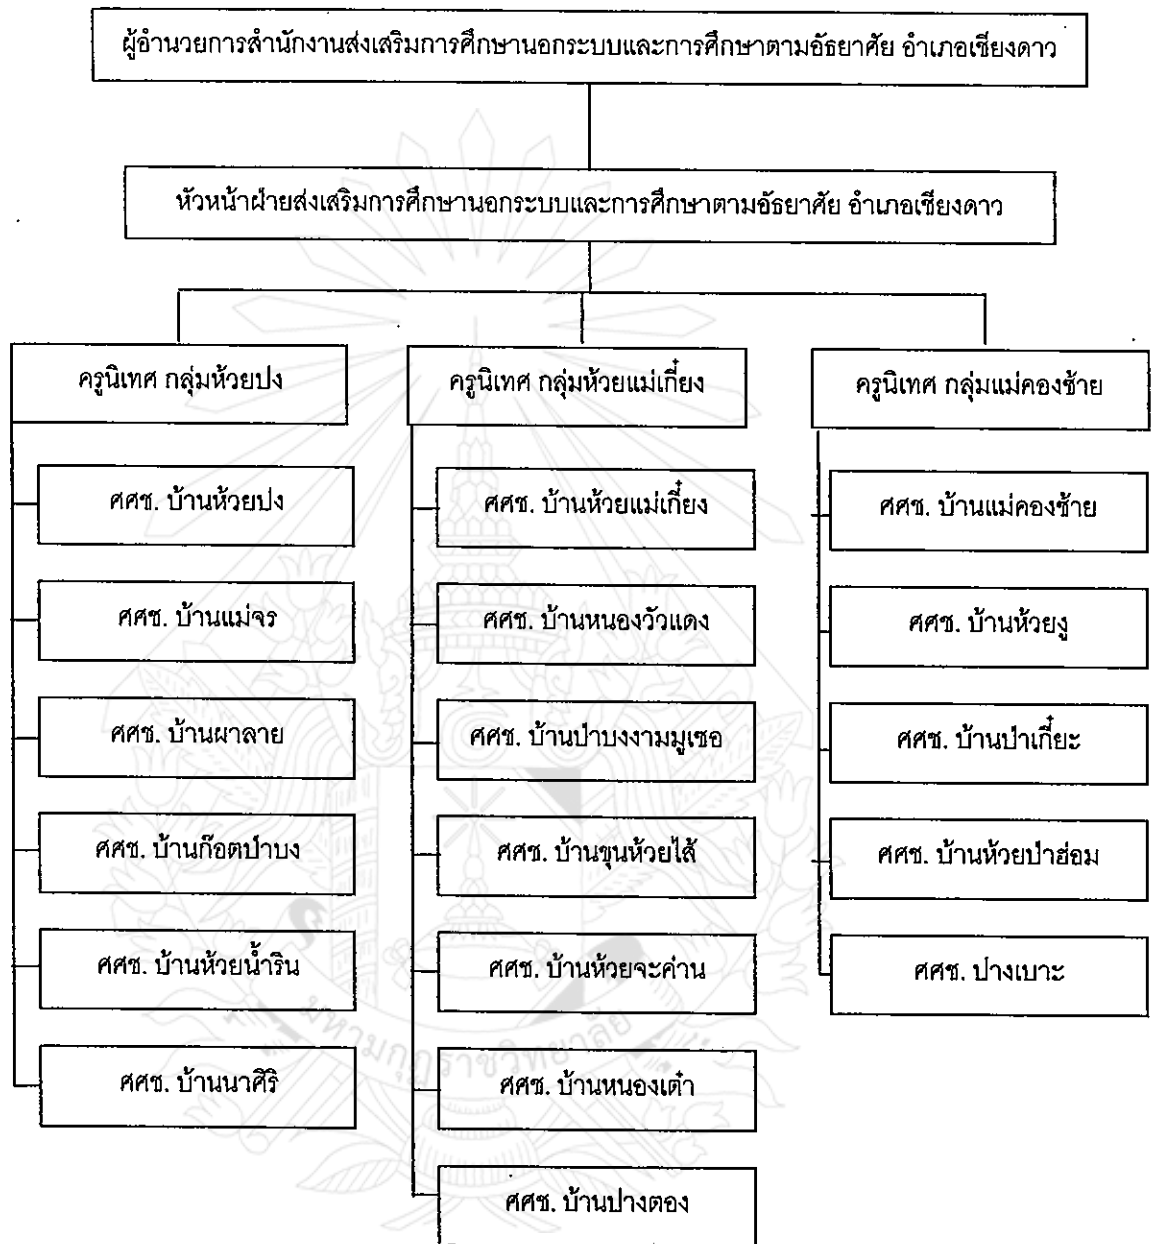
ผู้อำนวยการสำนักงานส่งเสริมการศึกษานอกระบบและการศึกษาตามอัธยาศัย อำเภอเชียงดาว

หัวหน้าฝ่ายส่งเสริมการศึกษานอกระบบและการศึกษาตามอัธยาศัย อำเภอเชียงดาว

ครูนิเทศ กลุ่มห้วยปง

ศศช. บ้านห้วยปง

ศศช. บ้านแม่จร

ศศช. บ้านผาลาย

ศศช. บ้านก๊อตป่าบง

ศศช. บ้านห้วยน้ำริน

ศศช. บ้านนาศิริ

ครูนิเทศ กลุ่มห้วยแม่เกี๋ยง

ศศช. บ้านห้วยแม่เกี๋ยง

ศศช. บ้านหนองวัวแดง

ศศช. บ้านป่าบงงามมูเซอ

ศศช. บ้านขุนห้วยไส้

ศศช. บ้านห้วยจะค่าน

ศศช. บ้านหนองเต่า

ศศช. บ้านปางตอง

ครูนิเทศ กลุ่มแม่คองซ้าย

ศศช. บ้านแม่คองซ้าย

ศศช. บ้านห้วยงู

ศศช. บ้านป่าเกี๊ยะ

ศศช. บ้านห้วยป่าฮ่อม

ศศช. ปางเบาะ